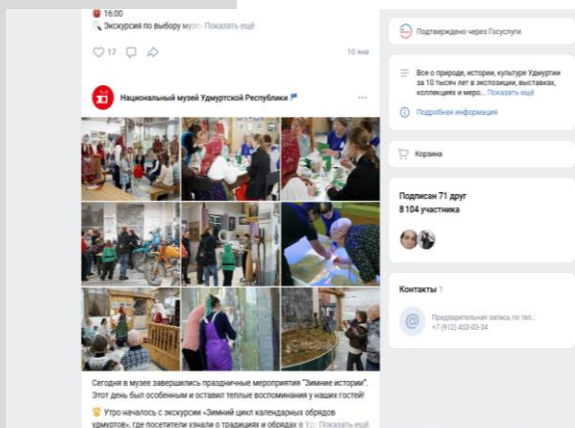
16:00
Экскурсия по выбору муз... Показать ещё

17

10 янв

Национальный музей Удмуртской Республики

Сегодня в музее завершились праздничные мероприятия "Зимние истории". Этот день был особенным и оставил теплые воспоминания у наших гостей!

Утро началось с экскурсии «Зимний цикл календарных обрядов удмуртов», где посетители узнали о традициях и обрядах в У... Показать ещё

Подтверждено через Госуслуги

Все о природе, истории, культуре Удмуртии за 10 тысяч лет в экспозиции, выставках, коллекциях и меро... Показать ещё

Подробная информация

Корзина

Подписан 71 друг
8 104 участника

Контакты 1

Предварительная запись по тел.:
+7 (912) 453-03-34